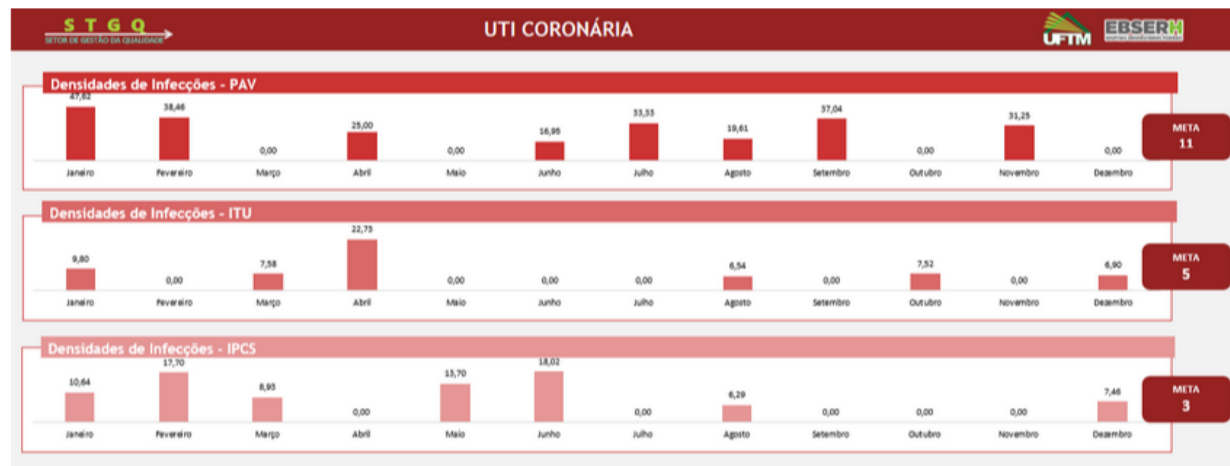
S T G Q
SETOR DE GESTÃO DA QUALIDADE

UTI CORONÁRIA

UFTM EBSERH

Densidades de Infecções - PAV

| Janeiro | Fevereiro | Março | Abril | Maio | Junho | Julho | Agosto | Setembro | Outubro | Novembro | Dezembro |
|---|---|---|---|---|---|---|---|---|---|---|---|
| 47,62 | 38,46 | 0,00 | 25,00 | 0,00 | 16,95 | 33,33 | 19,61 | 37,04 | 0,00 | 31,25 | 0,00 |

META
11

Densidades de Infecções - ITU

| Janeiro | Fevereiro | Março | Abril | Maio | Junho | Julho | Agosto | Setembro | Outubro | Novembro | Dezembro |
|---|---|---|---|---|---|---|---|---|---|---|---|
| 9,80 | 0,00 | 7,58 | 22,73 | 0,00 | 0,00 | 0,00 | 6,54 | 0,00 | 7,52 | 0,00 | 6,90 |

META
5

Densidades de Infecções - IPCS

| Janeiro | Fevereiro | Março | Abril | Maio | Junho | Julho | Agosto | Setembro | Outubro | Novembro | Dezembro |
|---|---|---|---|---|---|---|---|---|---|---|---|
| 10,64 | 17,70 | 8,93 | 0,00 | 13,70 | 18,02 | 0,00 | 6,29 | 0,00 | 0,00 | 0,00 | 7,46 |

META
3